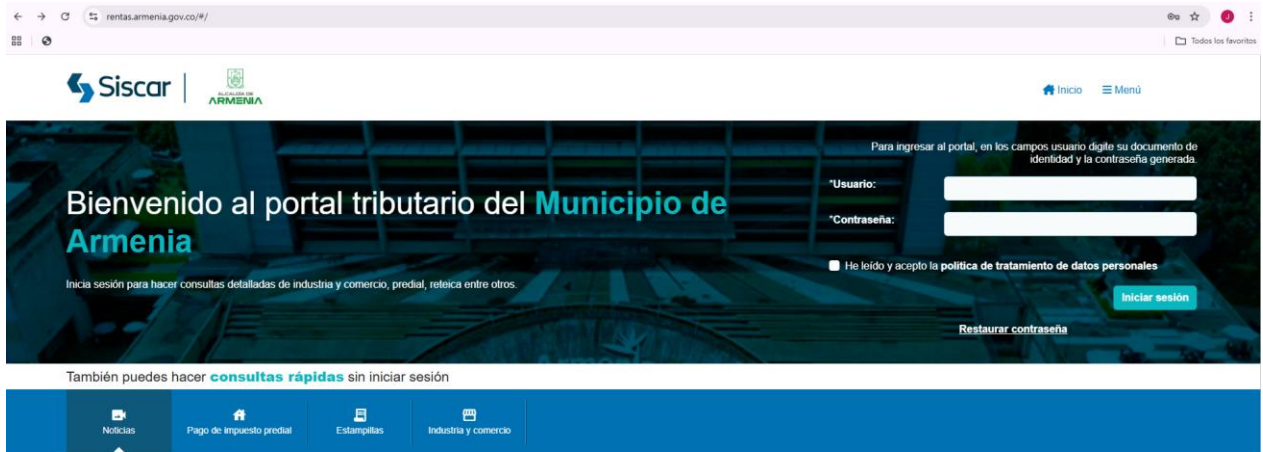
rentas.armenia.gov.co/#/

Todos los favoritos

Siscar

ALCALDÍA DE ARMENIA

Inicio Menú

Para ingresar al portal, en los campos usuario digite su documento de identidad y la contraseña generada.

Bienvenido al portal tributario del Municipio de Armenia

Inicia sesión para hacer consultas detalladas de industria y comercio, predial, reteica entre otros.

*Usuario:

*Contraseña:

He leído y acepto la politica de tratamiento de datos personales

Iniciar sesión

Restaurar contraseña

También puedes hacer consultas rápidas sin iniciar sesión

Noticias

Pago de impuesto predial

Estampillas

Industria y comercio